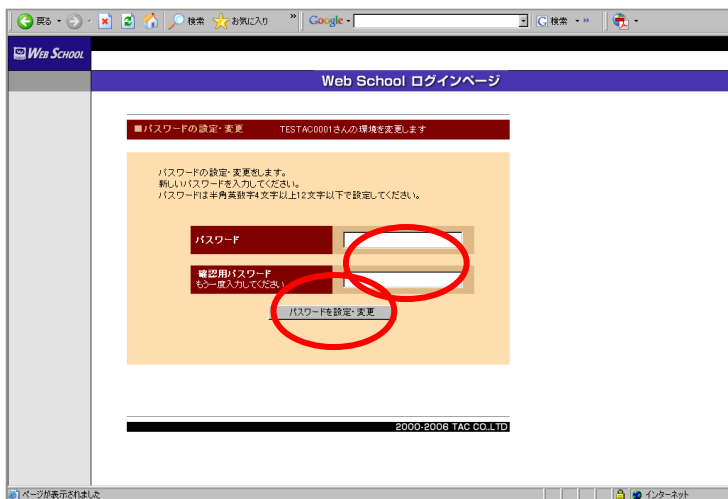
戻る 検索 お気に入り Google 検索

WEB SCHOOL

Web School ログインページ

■パスワードの設定・変更 TESTAC0001さんの環境を変更します

パスワードの設定・変更をします。
新しいパスワードを入力してください。
パスワードは半角英数字4文字以上12文字以下で設定してください。

パスワード

確認用パスワード
もう一度入力してください

パスワードを設定・変更

2000-2006 TAC CO.,LTD

ページが表示されました

インターネット